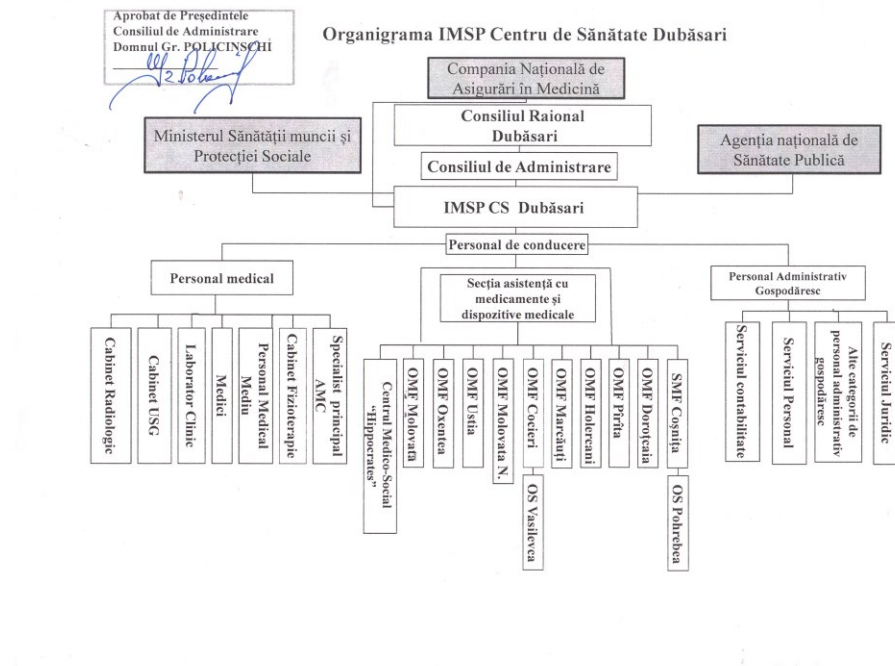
Aprobat de Preşedintele Consiliul de Administrare Domnul Gr. POLICINSCHI

Organigrama IMSP Centru de Sănătate Dubăsari

Compania Naţională de Asigurări în Medicină

Consiliul Raional Dubăsari

Ministerul Sănătăţii muncii şi Protecţiei Sociale

Agenţia naţională de Sănătate Publică

Consiliul de Administrare

IMSP CS Dubăsari

Personal de conducere

Personal medical

Secţia asistenţă cu medicamente şi dispozitive medicale

Personal Administrativ Gospodăresc

Cabinet Radiologic

Cabinet USG

Laborator Clinic

Medici

Personal Medical Mediu

Cabinet Fizioterapie

Specialist principal AMC

Centrul Medico-Social "Hippocrates"

OMF Molovata

OMF Oxentea

OMF Ustia

OMF Molovata N.

OMF Cocieri

OS Vasilevca

OMF Marcăuţi

OMF Holercani

OMF Pîrîta

OMF Doroţcaia

SMF Coşniţa

OS Pohrebea

Serviciul contabilitate

Serviciul Personal

Alte categorii de personal administrativ gospodăresc

Serviciul Juridic